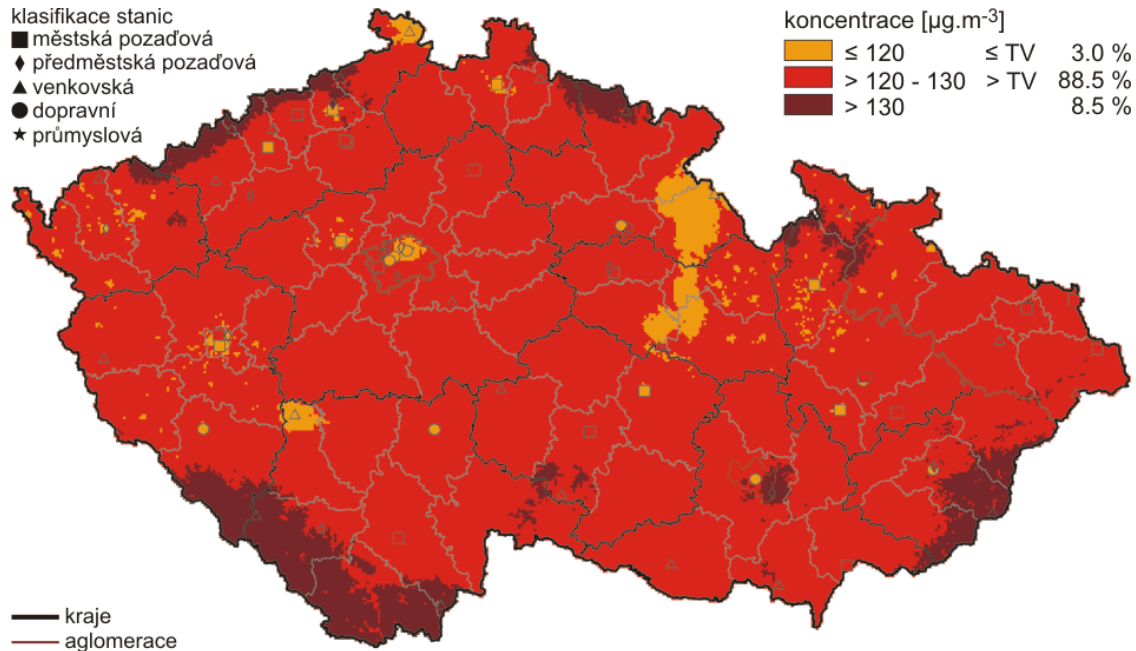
klasifikace stanic
■ městská pozaďová
♦ předměstská pozaďová
▲ venkovská
● dopravní
★ průmyslová

koncentrace [µg.m$^{-3}$]

| | | |
|---|---|---|
| ≤ 120 | ≤ TV | 3.0 % |
| > 120 - 130 | > TV | 88.5 % |
| > 130 | | 8.5 % |

kraje
aglomerace